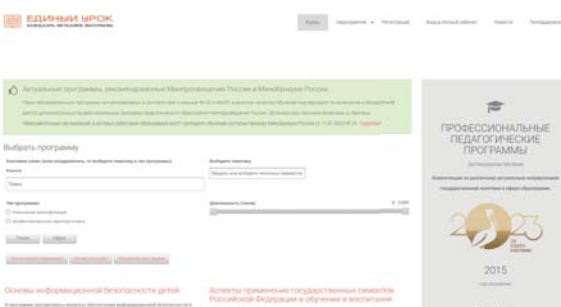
ЕДИНЫЙ УРОК

Курсы Мероприятия Регистрация Вход в личный кабинет Новости Преподавателям

Актуальные программы, рекомендованные Минпросвещения России и Минобрнауки России

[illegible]

Выбрать программу

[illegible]

Выберите тематику

Поиск

Тип программы

Длительность (часов)

Поиск Сброс

ПРОФЕССИОНАЛЬНЫЕ ПЕДАГОГИЧЕСКИЕ ПРОГРАММЫ

2023

2015

Основы информационной безопасности детей

Аспекты применения государственных символов Российской Федерации в обучении и воспитании

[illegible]